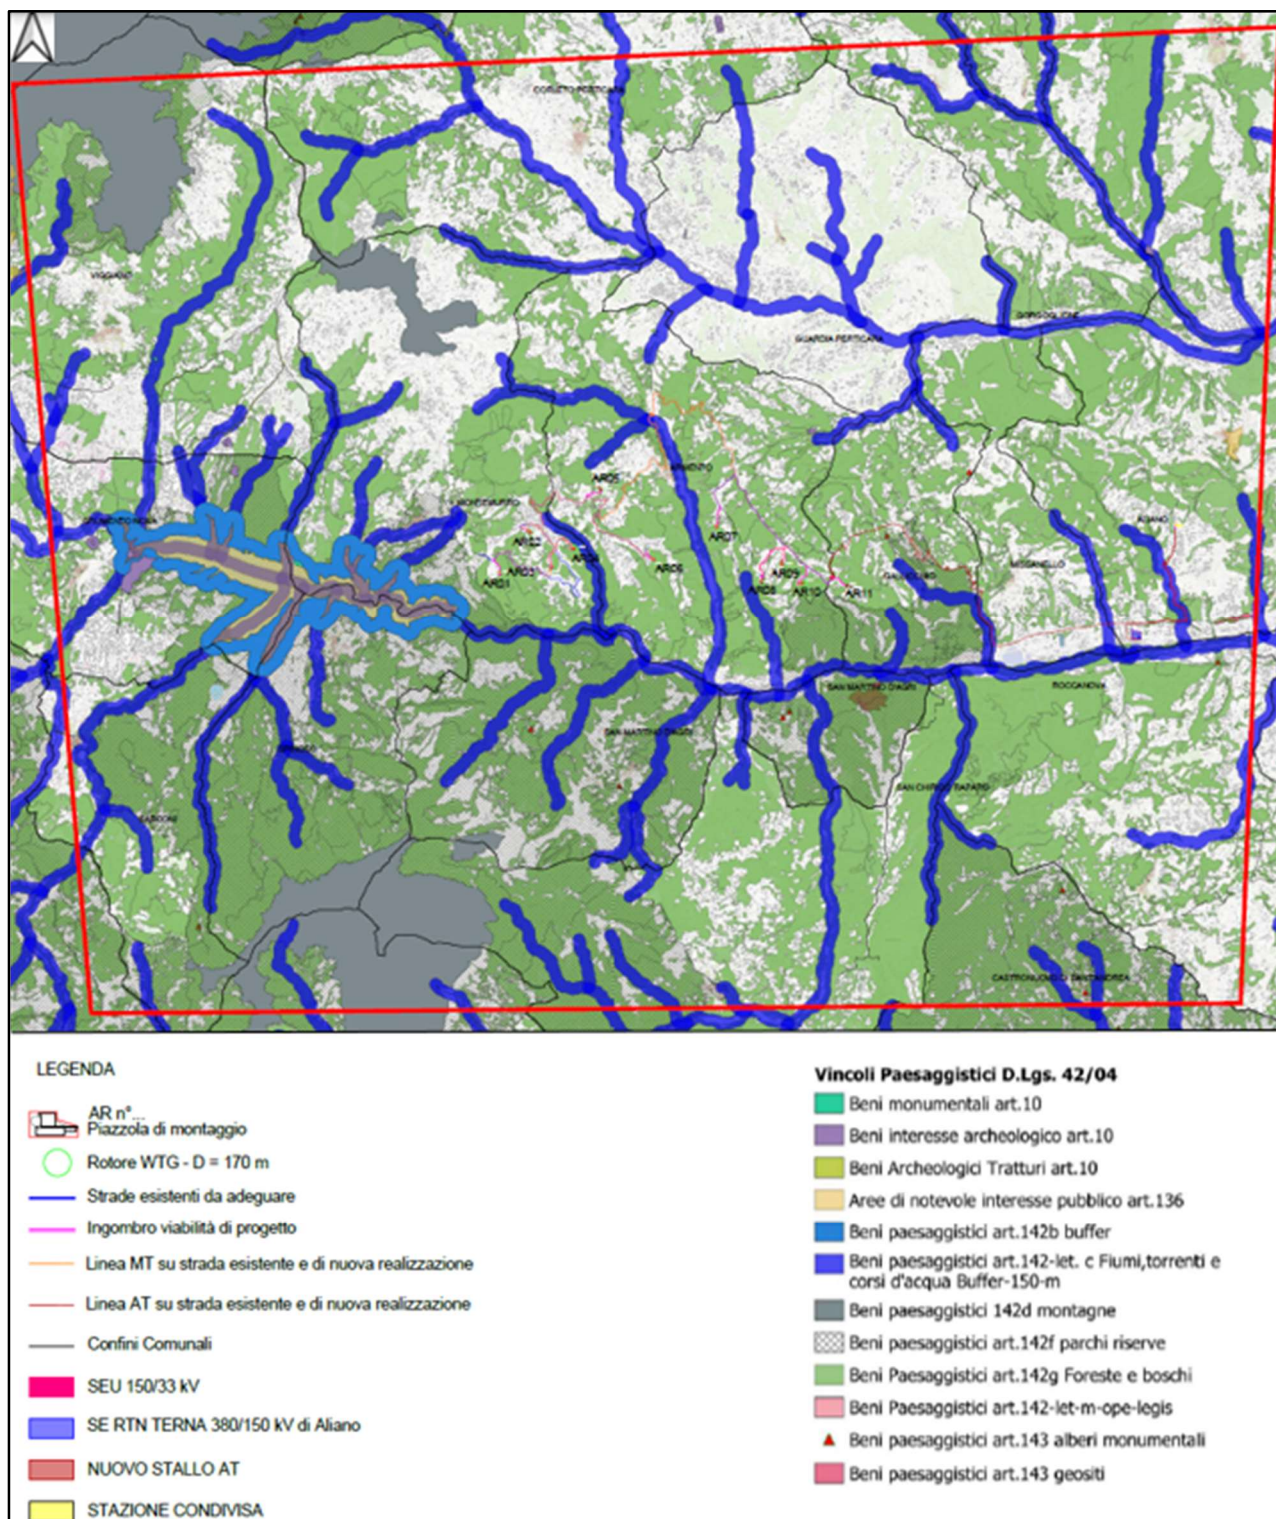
CORLETO PERTICARA

VIGGIANO

GUARDIA PERTICARA

GORGOGLIONE

MONTEMURRO

ARMENTO

AR01

AR02

AR03

AR04

AR05

AR06

AR07

AR08

AR09

AR10

AR11

GALLICCHIO

MISSANELLO

ALIANO

ROCCANOVA

SAN MARTINO D'AGRI

SAN CHIRICO RAPARO

SARCONI

CASTRONUOVO DI SANT'ANDREA

LEGENDA

AR n°...
Piazzola di montaggio

Rotore WTG - D = 170 m

Strade esistenti da adeguare

Ingombro viabilità di progetto

Linea MT su strada esistente e di nuova realizzazione

Linea AT su strada esistente e di nuova realizzazione

Confini Comunali

SEU 150/33 kV

SE RTN TERNA 380/150 kV di Aliano

NUOVO STALLO AT

STAZIONE CONDIVISA

Vincoli Paesaggistici D.Lgs. 42/04

Beni monumentali art.10

Beni interesse archeologico art.10

Beni Archeologici Tratturi art.10

Aree di notevole interesse pubblico art.136

Beni paesaggistici art.142b buffer

Beni paesaggistici art.142-let. c Fiumi,torrenti e corsi d'acqua Buffer-150-m

Beni paesaggistici 142d montagne

Beni paesaggistici art.142f parchi riserve

Beni Paesaggistici art.142g Foreste e boschi

Beni Paesaggistici art.142-let-m-ope-legis

Beni paesaggistici art.143 alberi monumentali

Beni paesaggistici art.143 geositi